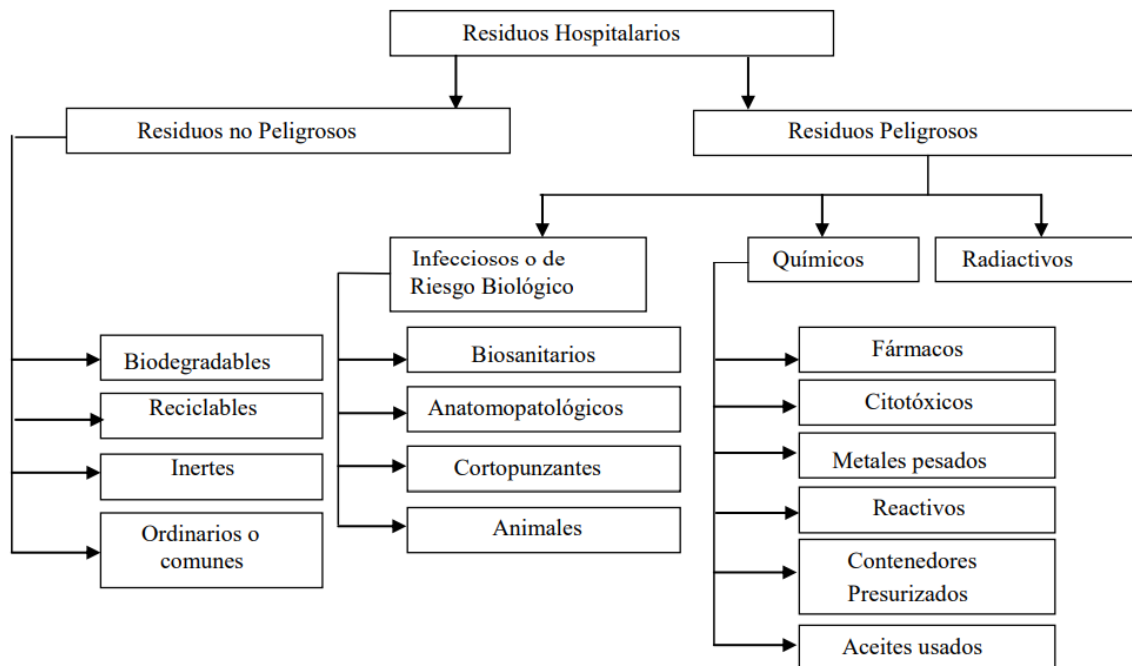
Residuos Hospitalarios

Residuos no Peligrosos

Residuos Peligrosos

Infecciosos o de Riesgo Biológico

Químicos

Radiactivos

Biodegradables

Reciclables

Inertes

Ordinarios o comunes

Biosanitarios

Anatomopatológicos

Cortopunzantes

Animales

Fármacos

Citotóxicos

Metales pesados

Reactivos

Contenedores Presurizados

Aceites usados